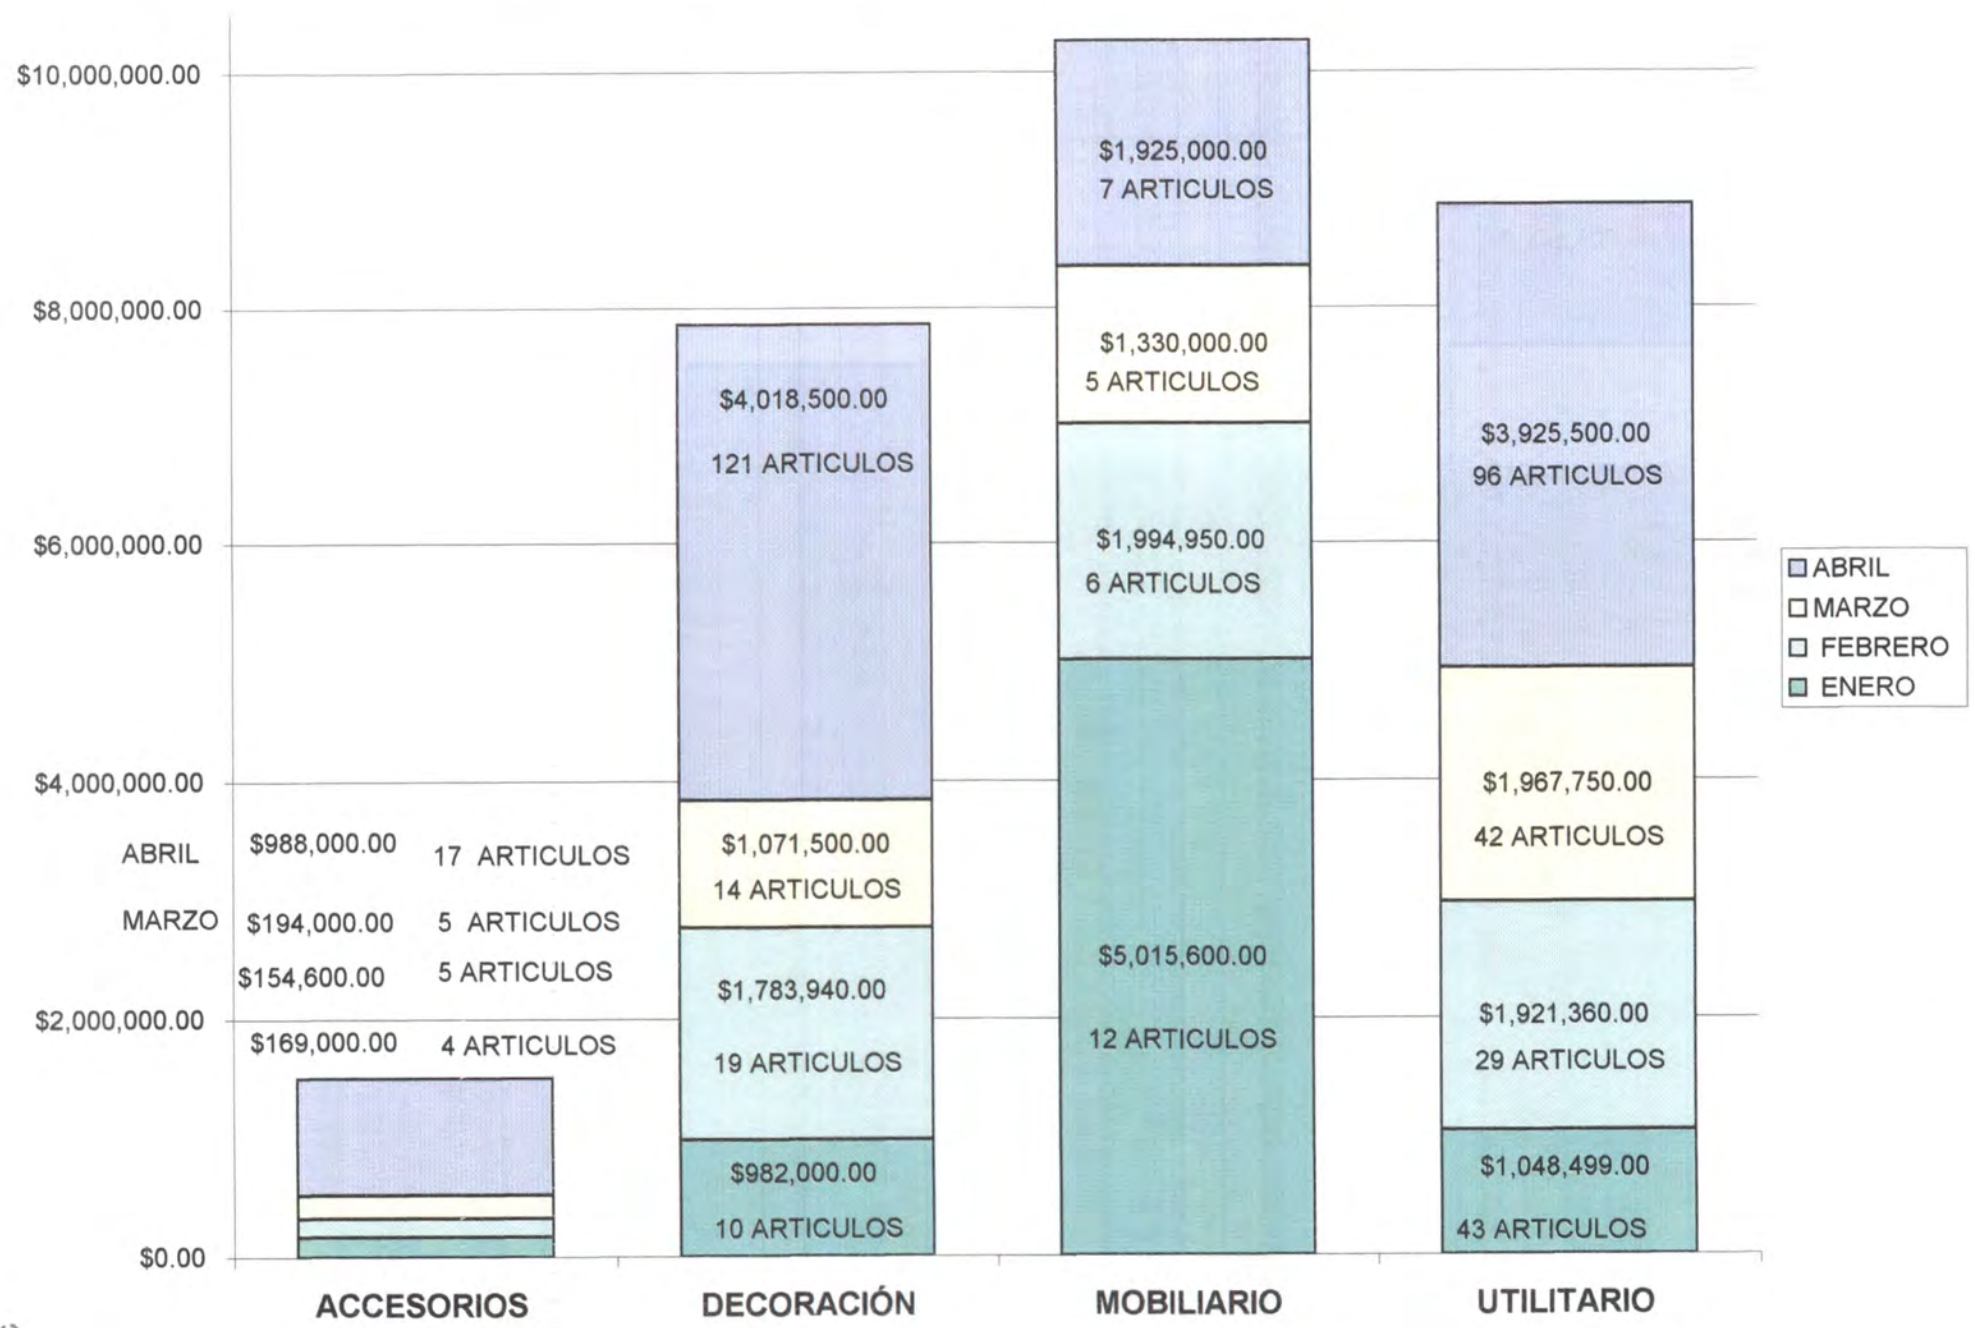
$10,000,000.00
$8,000,000.00
$6,000,000.00
$4,000,000.00
$2,000,000.00
$0.00

$1,925,000.00
7 ARTICULOS
$1,330,000.00
5 ARTICULOS
$1,994,950.00
6 ARTICULOS
$5,015,600.00
12 ARTICULOS

$4,018,500.00
121 ARTICULOS
$1,071,500.00
14 ARTICULOS
$1,783,940.00
19 ARTICULOS
$982,000.00
10 ARTICULOS

$3,925,500.00
96 ARTICULOS
$1,967,750.00
42 ARTICULOS
$1,921,360.00
29 ARTICULOS
$1,048,499.00
43 ARTICULOS

ABRIL $988,000.00 17 ARTICULOS
MARZO $194,000.00 5 ARTICULOS
$154,600.00 5 ARTICULOS
$169,000.00 4 ARTICULOS

ABRIL
MARZO
FEBRERO
ENERO

ACCESORIOS
DECORACIÓN
MOBILIARIO
UTILITARIO